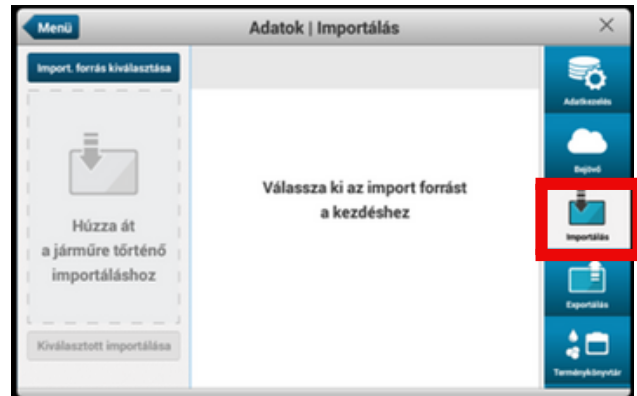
Menü

Adatok | Importálás

×

Import. forrás kiválasztása

Húzza át a járműre történő importáláshoz

Kiválasztott importálása

Válassza ki az import forrást a kezdéshez

Adatkezelés

Bejövő

Importálás

Exportálás

Terménykönyvtár